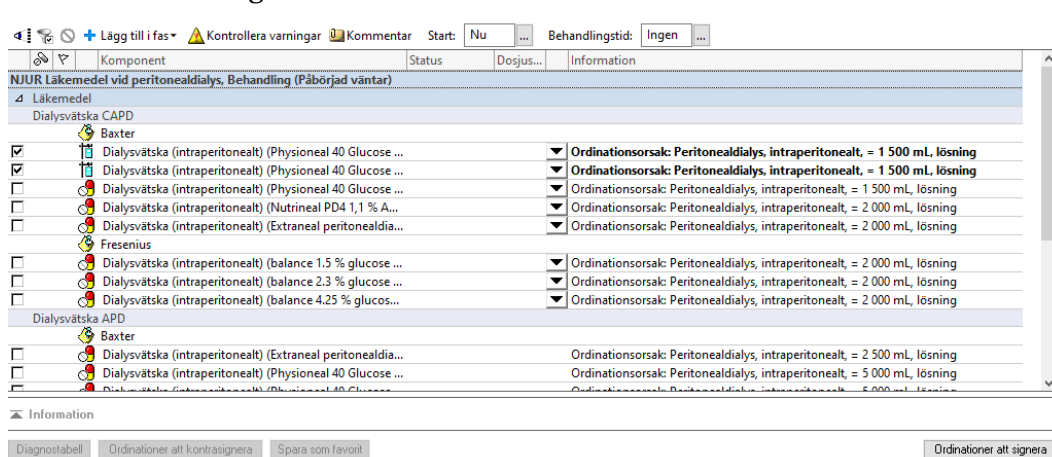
Lägg till i fas ▾ Kontrollera varningar Kommentar Start: Nu ... Behandlingstid: Ingen ...

| | | Komponent | Status | Dosjus... | Information |
|---|---|---|---|---|---|
| NJUR Läkemedel vid peritonealdialys, Behandling (Påbörjad väntar) | | | | | |
| Läkemedel | | | | | |
| Dialysvätska CAPD | | | | | |
| | | Baxter | | | |
| ☑ | | Dialysvätska (intraperitonealt) (Physioneal 40 Glucose ... | | | Ordinationsorsak: Peritonealdialys, intraperitonealt, = 1 500 mL, lösning |
| ☑ | | Dialysvätska (intraperitonealt) (Physioneal 40 Glucose ... | | | Ordinationsorsak: Peritonealdialys, intraperitonealt, = 1 500 mL, lösning |
| ☐ | | Dialysvätska (intraperitonealt) (Physioneal 40 Glucose ... | | | Ordinationsorsak: Peritonealdialys, intraperitonealt, = 1 500 mL, lösning |
| ☐ | | Dialysvätska (intraperitonealt) (Nutrineal PD4 1,1 % A... | | | Ordinationsorsak: Peritonealdialys, intraperitonealt, = 2 000 mL, lösning |
| ☐ | | Dialysvätska (intraperitonealt) (Extraneal peritonealdia... | | | Ordinationsorsak: Peritonealdialys, intraperitonealt, = 2 000 mL, lösning |
| | | Fresenius | | | |
| ☐ | | Dialysvätska (intraperitonealt) (balance 1.5 % glucose ... | | | Ordinationsorsak: Peritonealdialys, intraperitonealt, = 2 000 mL, lösning |
| ☐ | | Dialysvätska (intraperitonealt) (balance 2.3 % glucose ... | | | Ordinationsorsak: Peritonealdialys, intraperitonealt, = 2 000 mL, lösning |
| ☐ | | Dialysvätska (intraperitonealt) (balance 4.25 % glucos... | | | Ordinationsorsak: Peritonealdialys, intraperitonealt, = 2 000 mL, lösning |
| Dialysvätska APD | | | | | |
| | | Baxter | | | |
| ☐ | | Dialysvätska (intraperitonealt) (Extraneal peritonealdia... | | | Ordinationsorsak: Peritonealdialys, intraperitonealt, = 2 500 mL, lösning |
| ☐ | | Dialysvätska (intraperitonealt) (Physioneal 40 Glucose ... | | | Ordinationsorsak: Peritonealdialys, intraperitonealt, = 5 000 mL, lösning |
| ☐ | | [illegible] | | | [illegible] |

Information

Diagnostabell | Ordinationer att kontrasignera | Spara som favorit | Ordinationer att signera